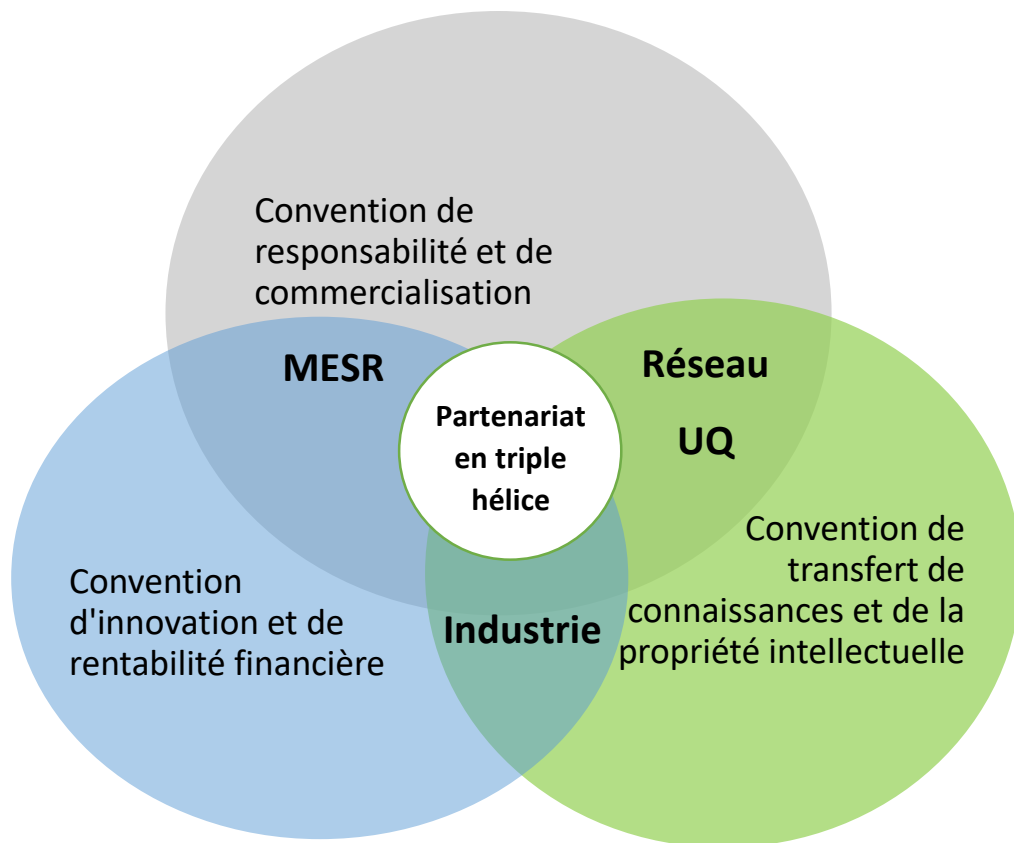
Convention de responsabilité et de commercialisation

MESR

Réseau

UQ

Partenariat en triple hélice

Convention d'innovation et de rentabilité financière

Industrie

Convention de transfert de connaissances et de la propriété intellectuelle